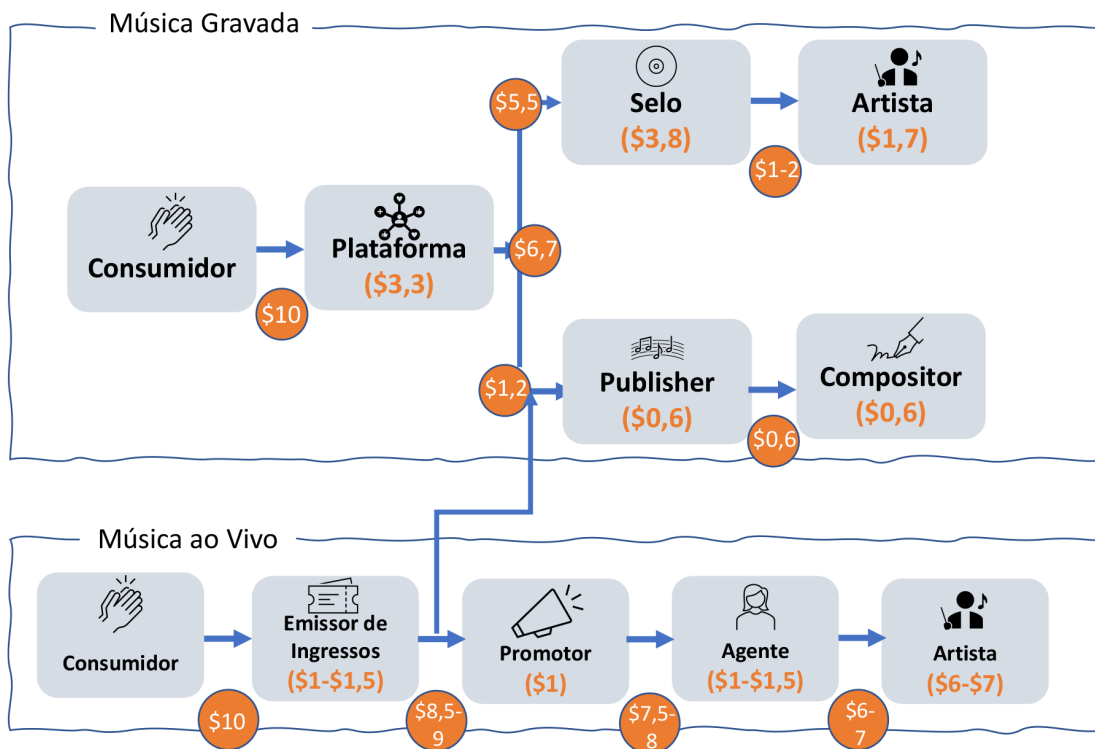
Música Gravada

$5,5

Selo
($3,8)

Artista
($1,7)

$1-2

Consumidor

$10

Plataforma
($3,3)

$6,7

$1,2

Publisher
($0,6)

Compositor
($0,6)

$0,6

Música ao Vivo

Consumidor

$10

Emissor de Ingressos
($1-$1,5)

$8,5-9

Promotor
($1)

$7,5-8

Agente
($1-$1,5)

$6-7

Artista
($6-$7)